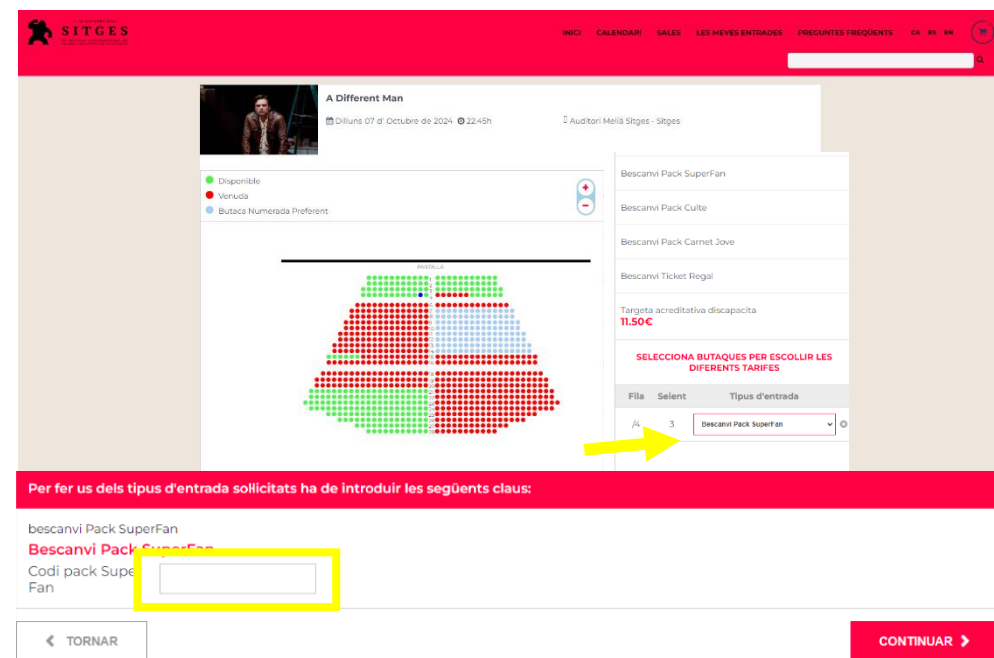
SITGES

INICI CALENDARI SALES LES MEVES ENTRADES PREGUNTES FREQÜENTS CA ES EN

A Different Man

Dilluns 07 d' Octubre de 2024 22:45h

Auditori Melià Sitges - Sitges

Disponible
Venuda
Butaca Numerada Preferent

PANTALLA

Bescanvi Pack SuperFan

Bescanvi Pack Culte

Bescanvi Pack Carnet Jove

Bescanvi Ticket Regal

Targeta acreditativa discapacita
11.50€

SELECCIONA BUTAQUES PER ESCOLLIR LES DIFERENTS TARIFES

| Fila | Seient | Tipus d'entrada |
|---|---|---|
| /4 | 3 | Bescanvi Pack SuperFan |

Per fer us dels tipus d'entrada sol·licitats ha de introduir les següents claus:

bescanvi Pack SuperFan

Bescanvi Pack SuperFan

Codi pack Super Fan

TORNAR

CONTINUAR